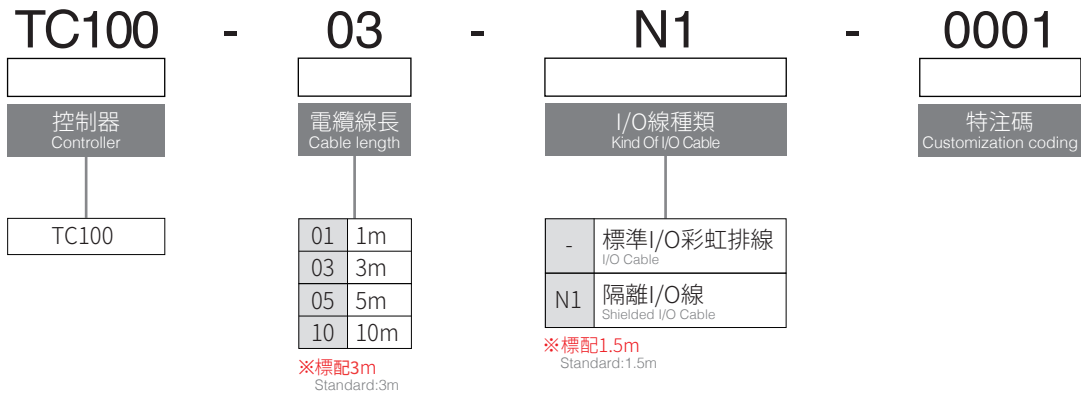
TC100 - 03 - N1 - 0001

控制器
Controller

TC100

電纜線長
Cable length

| 01 | 1m |
|---|---|
| 03 | 3m |
| 05 | 5m |
| 10 | 10m |

※標配3m
Standard:3m

I/O線種類
Kind Of I/O Cable

| - | 標準I/O彩虹排線 I/O Cable |
|---|---|
| N1 | 隔離I/O線 Shielded I/O Cable |

※標配1.5m
Standard:1.5m

特注碼
Customization coding